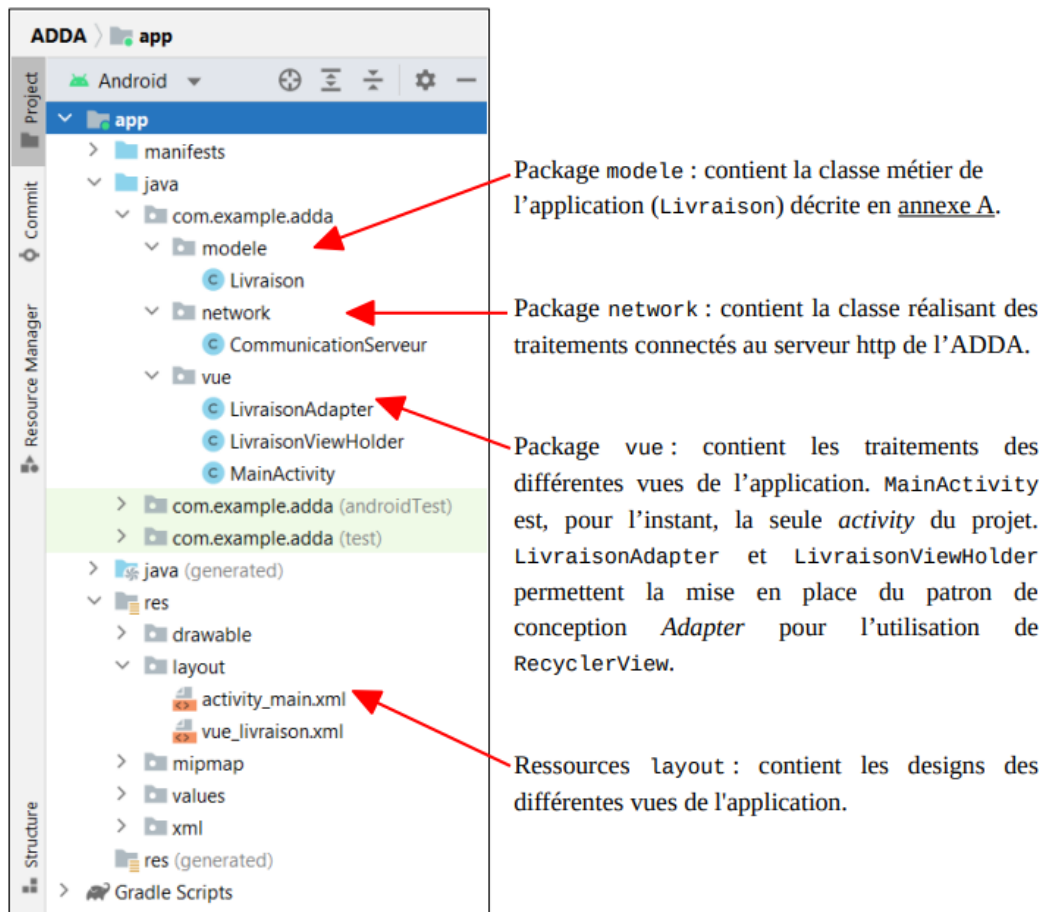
ADDA 〉 app

Project
Commit
Resource Manager
Structure

Android

app
manifests
java
com.example.adda
modele
Livraison
network
CommunicationServeur
vue
LivraisonAdapter
LivraisonViewHolder
MainActivity
com.example.adda (androidTest)
com.example.adda (test)
java (generated)
res
drawable
layout
activity_main.xml
vue_livraison.xml
mipmap
values
xml
res (generated)
Gradle Scripts

Package modele : contient la classe métier de l'application (Livraison) décrite en annexe A.

Package network : contient la classe réalisant des traitements connectés au serveur http de l'ADDA.

Package vue : contient les traitements des différentes vues de l'application. MainActivity est, pour l'instant, la seule activity du projet. LivraisonAdapter et LivraisonViewHolder permettent la mise en place du patron de conception Adapter pour l'utilisation de RecyclerView.

Ressources layout : contient les designs des différentes vues de l'application.